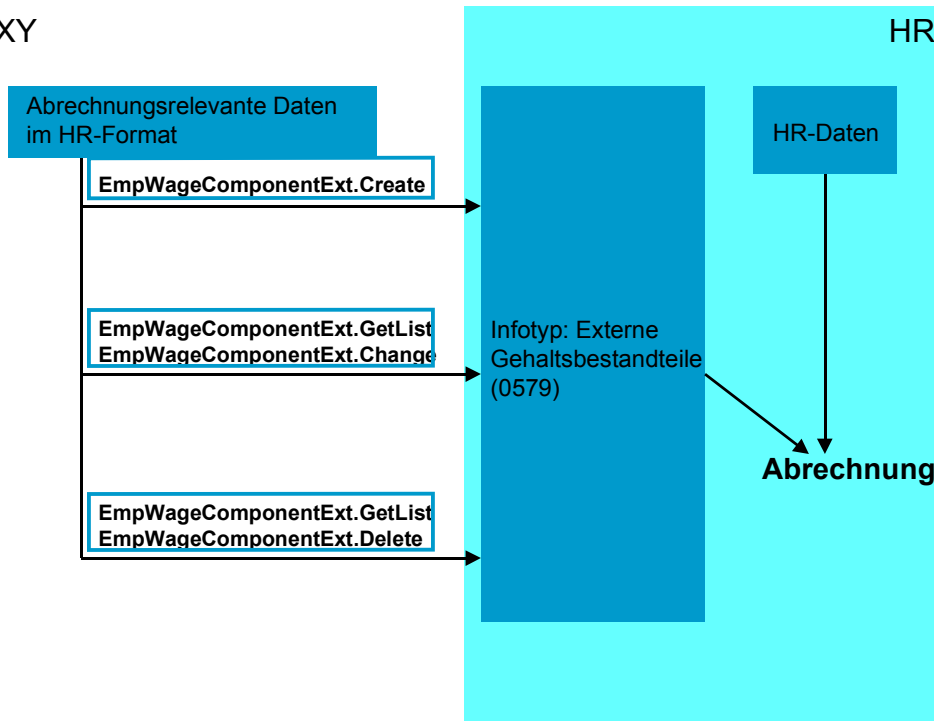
XY

HR

Abrechnungsrelevante Daten im HR-Format

EmpWageComponentExt.Create

EmpWageComponentExt.GetList
EmpWageComponentExt.Change

EmpWageComponentExt.GetList
EmpWageComponentExt.Delete

Infotyp: Externe Gehaltsbestandteile (0579)

HR-Daten

Abrechnung